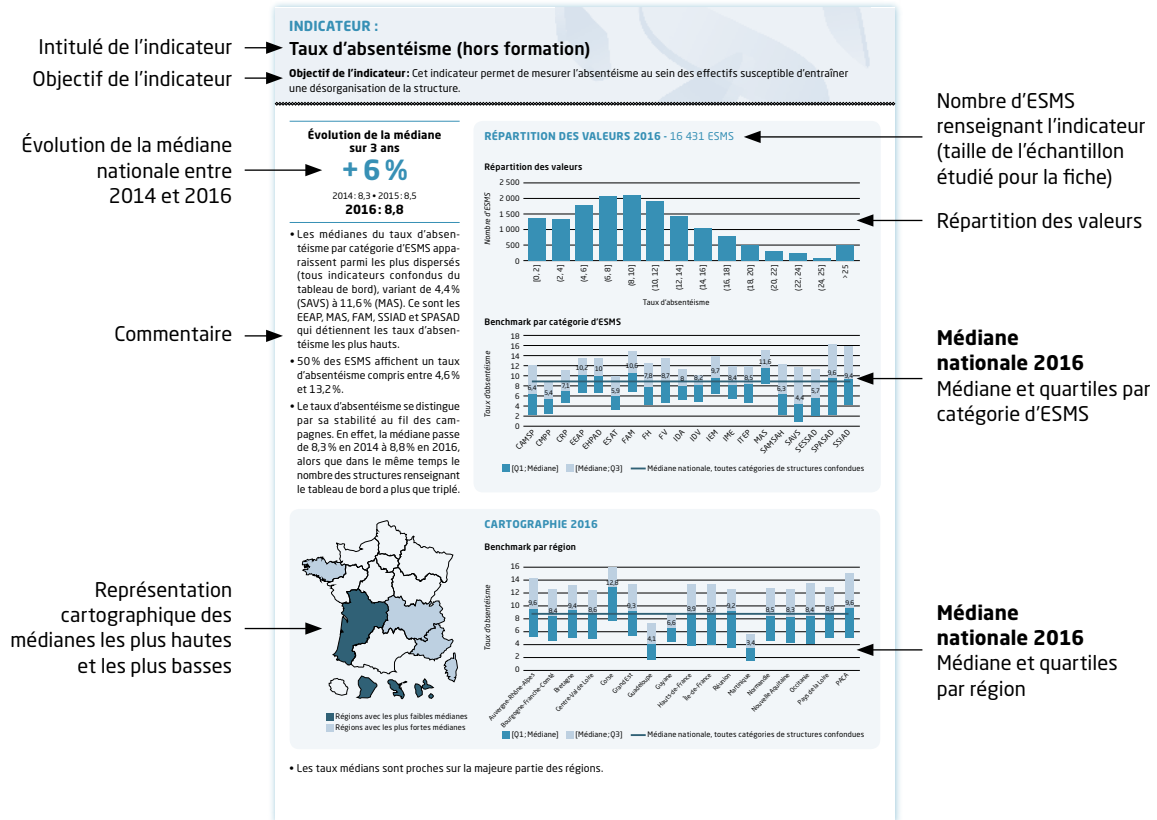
Intitulé de l'indicateur

Objectif de l'indicateur

Évolution de la médiane nationale entre 2014 et 2016

Commentaire

Représentation cartographique des médianes les plus hautes et les plus basses

INDICATEUR :

Taux d'absentéisme (hors formation)

**Objectif de l'indicateur:** Cet indicateur permet de mesurer l'absentéisme au sein des effectifs susceptible d'entraîner une désorganisation de la structure.

Évolution de la médiane sur 3 ans

+ 6 %

2014 : 8,3 • 2015 : 8,5

2016 : 8,8

• Les médianes du taux d'absentéisme par catégorie d'ESMS apparaissent parmi les plus dispersés (tous indicateurs confondus du tableau de bord), variant de 4,4 % (SAVS) à 11,6 % (MAS). Ce sont les EEAP, MAS, FAM, SSIAD et SPASAD qui détiennent les taux d'absentéisme les plus hauts.

• 50 % des ESMS affichent un taux d'absentéisme compris entre 4,6 % et 13,2 %.

• Le taux d'absentéisme se distingue par sa stabilité au fil des campagnes. En effet, la médiane passe de 8,3 % en 2014 à 8,8 % en 2016, alors que dans le même temps le nombre des structures renseignant le tableau de bord a plus que triplé.

RÉPARTITION DES VALEURS 2016 - 16 431 ESMS

Répartition des valeurs

Nombre d'ESMS

2 500 2 000 1 500 1 000 500 0

[0, 2] (2, 4] (4, 6] (6, 8] (8, 10] (10, 12] (12, 14] (14, 16] (16, 18] (18, 20] (20, 22] (22, 24] (24, 25] > 25

Taux d'absentéisme

Benchmark par catégorie d'ESMS

Taux d'absentéisme

18 16 14 12 10 8 6 4 2 0

6,4 5,4 7,1 10,2 10 5,9 10,6 7,8 8,7 8 8,2 9,7 8,4 8,5 11,6 6,3 4,4 5,7 9,6 9,4

CAMSP CMPP CRP EEAP EHPAD ESAT FAM FH FV IDA IDV IEM IME ITEP MAS SAMSAH SAVS SESSAD SPASAD SSIAD

[Q1 ; Médiane] [Médiane ; Q3] Médiane nationale, toutes catégories de structures confondues

CARTOGRAPHIE 2016

Régions avec les plus faibles médianes

Régions avec les plus fortes médianes

Benchmark par région

Taux d'absentéisme

16 14 12 10 8 6 4 2 0

9,6 8,4 9,4 8,6 12,8 9,3 4,1 6,6 8,9 8,7 9,2 3,4 8,5 8,3 8,4 8,9 9,6

Auvergne-Rhône-Alpes Bourgogne-Franche-Comté Bretagne Centre-Val de Loire Corse Grand Est Guadeloupe Guyane Hauts-de-France Île-de-France Réunion Martinique Normandie Nouvelle Aquitaine Occitanie Pays de la Loire PACA

[Q1 ; Médiane] [Médiane ; Q3] Médiane nationale, toutes catégories de structures confondues

• Les taux médians sont proches sur la majeure partie des régions.

Nombre d'ESMS renseignant l'indicateur (taille de l'échantillon étudié pour la fiche)

Répartition des valeurs

**Médiane nationale 2016**

Médiane et quartiles par catégorie d'ESMS

**Médiane nationale 2016**

Médiane et quartiles par région